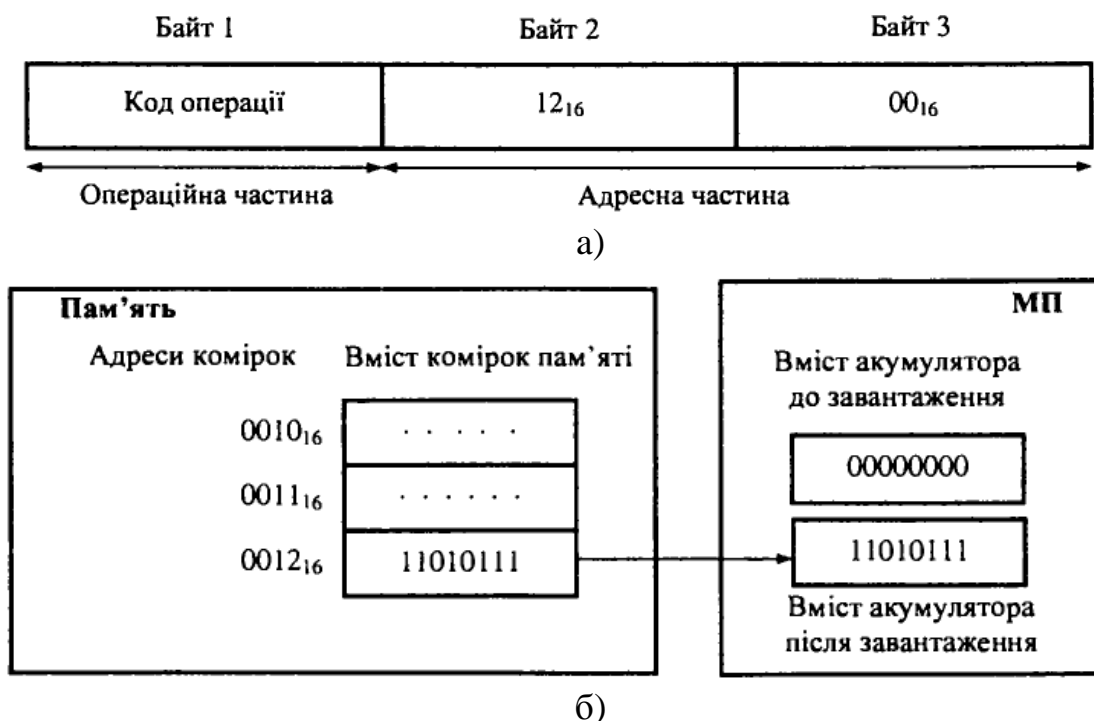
Байт 1 Байт 2 Байт 3

| Код операції | $12_{16}$ | $00_{16}$ |
|---|---|---|

Операційна частина Адресна частина

а)

Пам'ять

Адреси комірок Вміст комірок пам'яті

$0010_{16}$ . . . . . .

$0011_{16}$ . . . . . .

$0012_{16}$ 11010111

МП

Вміст акумулятора до завантаження

00000000

11010111

Вміст акумулятора після завантаження

б)